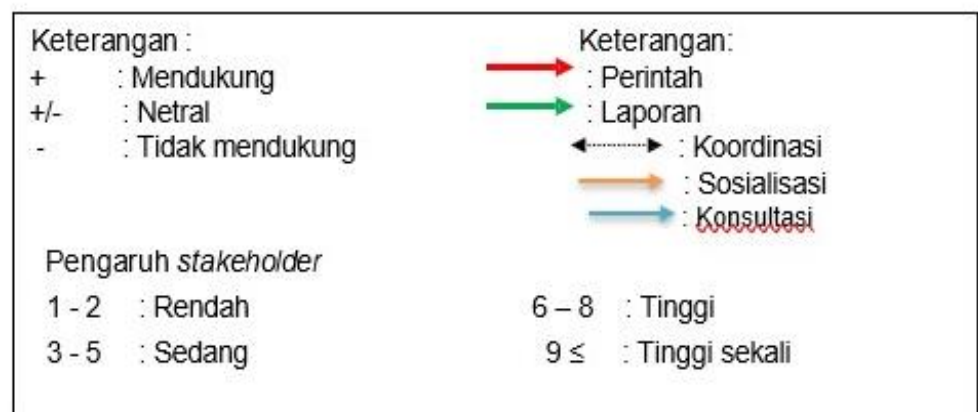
Keterangan :
+ : Mendukung
+/- : Netral
- : Tidak mendukung

Keterangan:
: Perintah
: Laporan
: Koordinasi
: Sosialisasi
: Konsultasi

Pengaruh *stakeholder*

1 - 2 : Rendah
3 - 5 : Sedang

6 – 8 : Tinggi
9 ≤ : Tinggi sekali